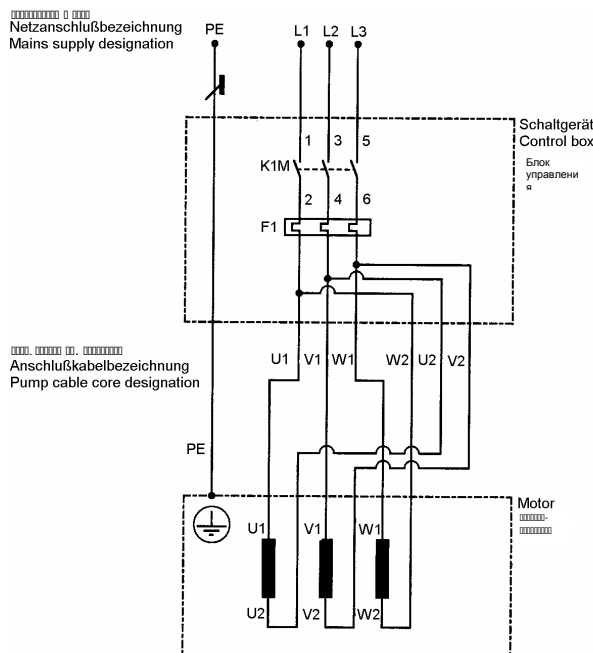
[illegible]
Netzanschlußbezeichnung
Mains supply designation

PE

L1 L2 L3

Schaltgerät
Control box
Блок управления

1 3 5

K1M

2 4 6

F1

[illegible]
Anschlußkabelbezeichnung
Pump cable core designation

U1 V1 W1 W2 U2 V2

PE

Motor
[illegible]

U1 V1 W1

U2 V2 W2